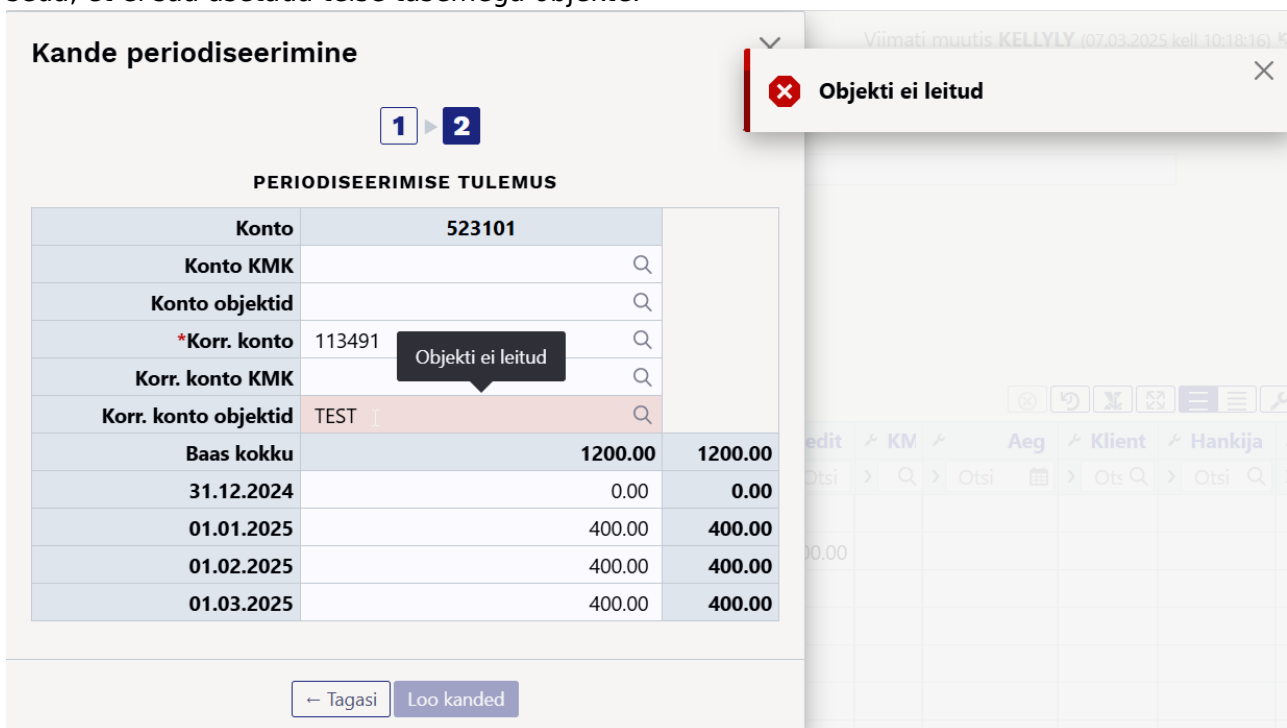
Kande periodiseerimine

1 2

PERIODISEERIMISE TULEMUS

| Konto | 523101 | |
|---|---|---|
| Konto KMK | | |
| Konto objektid | | |
| *Korr. konto | 113491 | |
| Korr. konto KMK | | |
| Korr. konto objektid | TEST | |
| Baas kokku | 1200.00 | 1200.00 |
| 31.12.2024 | 0.00 | 0.00 |
| 01.01.2025 | 400.00 | 400.00 |
| 01.02.2025 | 400.00 | 400.00 |
| 01.03.2025 | 400.00 | 400.00 |

Objekti ei leitud

← Tagasi Loo kanded

Viimati muutis KELLYLY (07.03.2025 kell 10:18:16)

Objekti ei leitud

edit KM Aeg Klient Hankija
Otsi Otsi Otsi Otsi
00.00